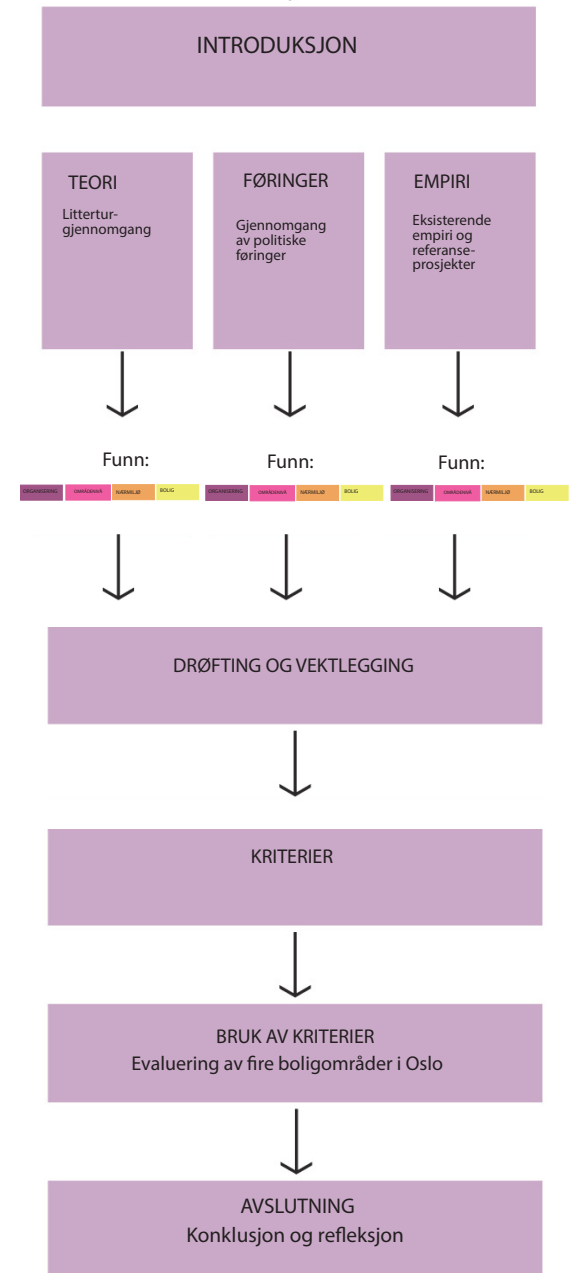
INTRODUKSJON

TEORI
Littertur-gjennomgang

FØRINGER
Gjennomgang av politiske føringer

EMPIRI
Eksisterende empiri og referanse-prosjekter

Funn:
ORGANISERING OMRÅDENIVÅ NÆRMILJØ BOLIG

Funn:
ORGANISERING OMRÅDENIVÅ NÆRMILJØ BOLIG

Funn:
ORGANISERING OMRÅDENIVÅ NÆRMILJØ BOLIG

DRØFTING OG VEKTLEGGING

KRITERIER

BRUK AV KRITERIER
Evaluering av fire boligområder i Oslo

AVSLUTNING
Konklusjon og refleksjon